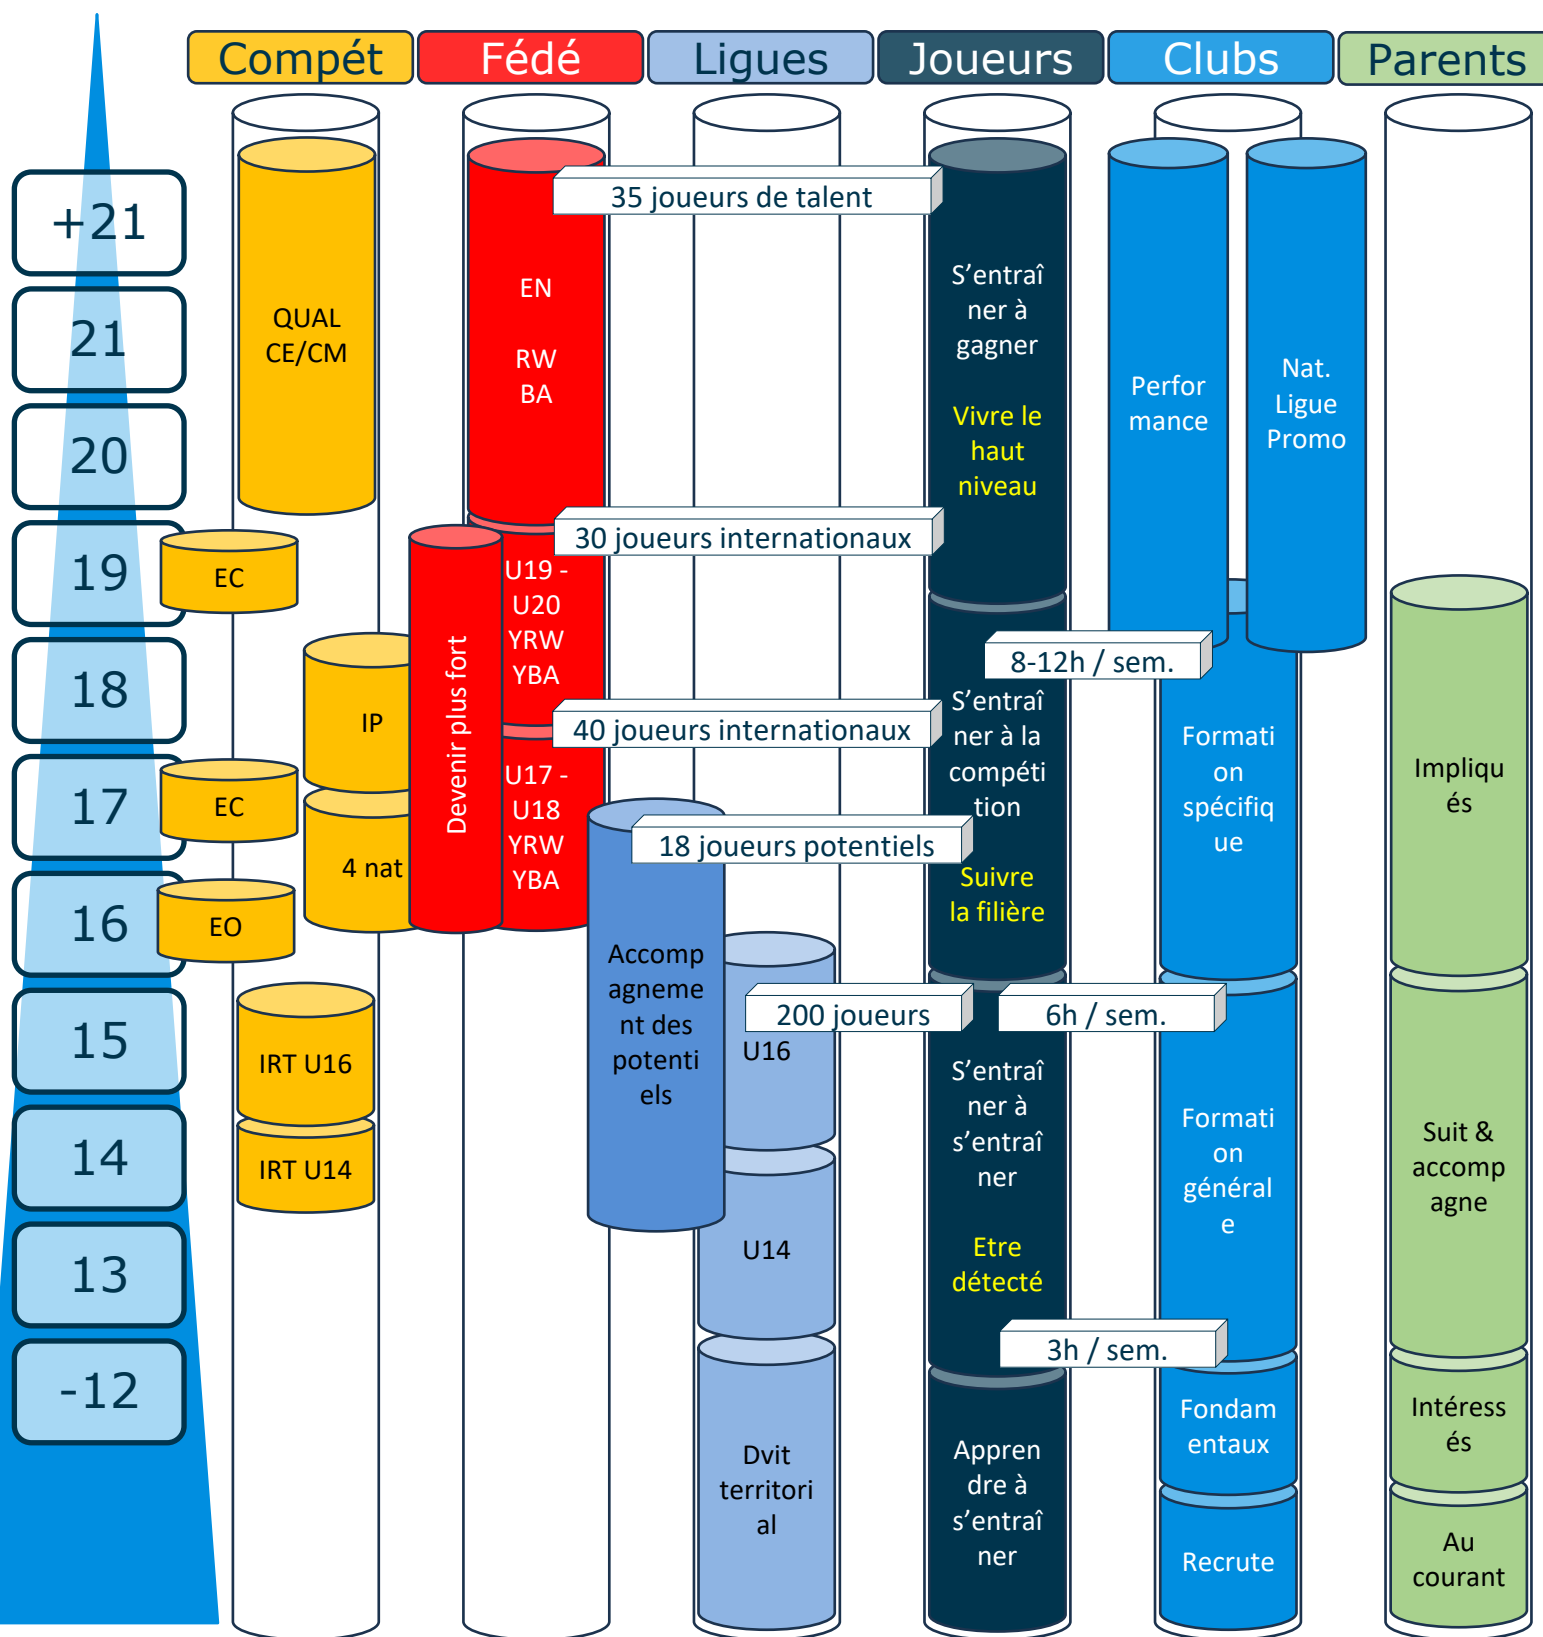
Compét Fédé Ligues Joueurs Clubs Parents

+21
21
20
19
18
17
16
15
14
13
-12

QUAL CE/CM

EC

IP

EC

4 nat

EO

IRT U16

IRT U14

EN

RW
BA

35 joueurs de talent

30 joueurs internationaux

Devenir plus fort

U19 - U20 YRW YBA

40 joueurs internationaux

U17 - U18 YRW YBA

18 joueurs potentiels

Accompagnement des potentiels

200 joueurs

U16

U14

Dvit territorial

S'entraîner à gagner

Vivre le haut niveau

8-12h / sem.

S'entraîner à la compétition

Suivre la filière

6h / sem.

S'entraîner à s'entraîner

Etre détecté

3h / sem.

Apprendre à s'entraîner

Performance

Nat. Ligue Promo

Formation spécifique

Formation générale

Fondamentaux

Recrute

Impliqués

Suit & accompagne

Intéressés

Au courant